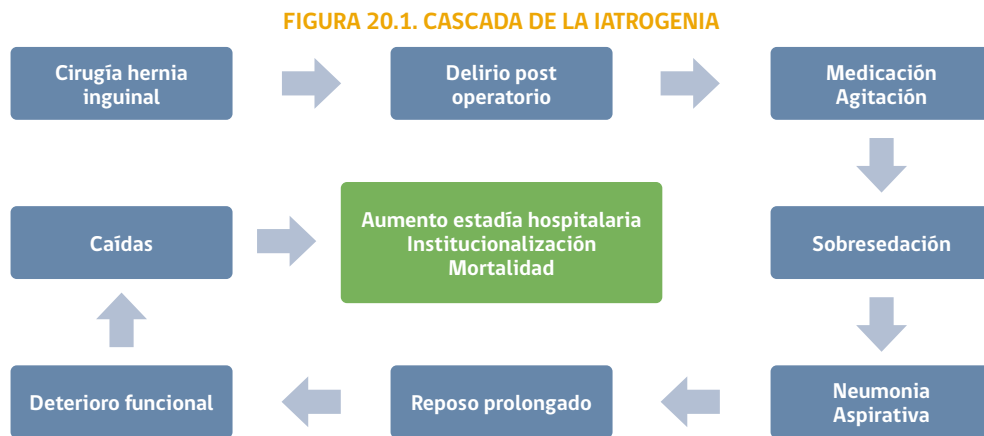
FIGURA 20.1. CASCADA DE LA IATROGENIA

Cirugía hernia inguinal

Delirio post operatorio

Medicación Agitación

Sobresedación

Neumonia Aspirativa

Reposo prolongado

Deterioro funcional

Caídas

Aumento estadía hospitalaria
Institucionalización
Mortalidad